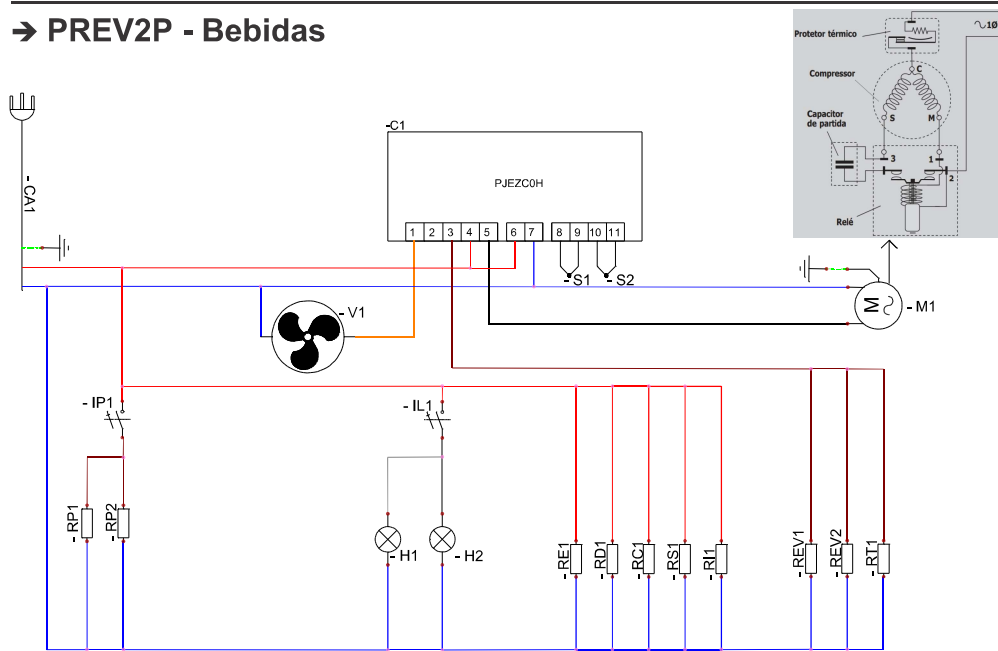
➔ PREV2P - Bebidas

Protetor térmico
~1Ø
Compressor
C
S
M
Capacitor de partida
3
1
2
Relé

-CA1

-C1
PJEZC0H
1 2 3 4 5 6 7 8 9 10 11
-S1
-S2

-V1

-M1

-IP1
-IL1

-RP1
-RP2
-H1
-H2
-RE1
-RD1
-RC1
-RS1
-RI1
-REV1
-REV2
-RT1